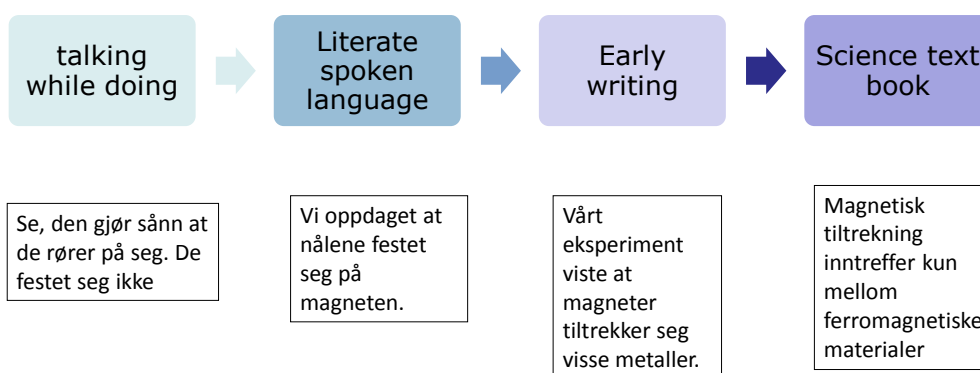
talking while doing

Literate spoken language

Early writing

Science text book

Se, den gjør sånn at de rører på seg. De festet seg ikke

Vi oppdaget at nålene festet seg på magneten.

Vårt eksperiment viste at magneter tiltrekker seg visse metaller.

Magnetisk tiltrekning inntreffer kun mellom ferromagnetiske materialer